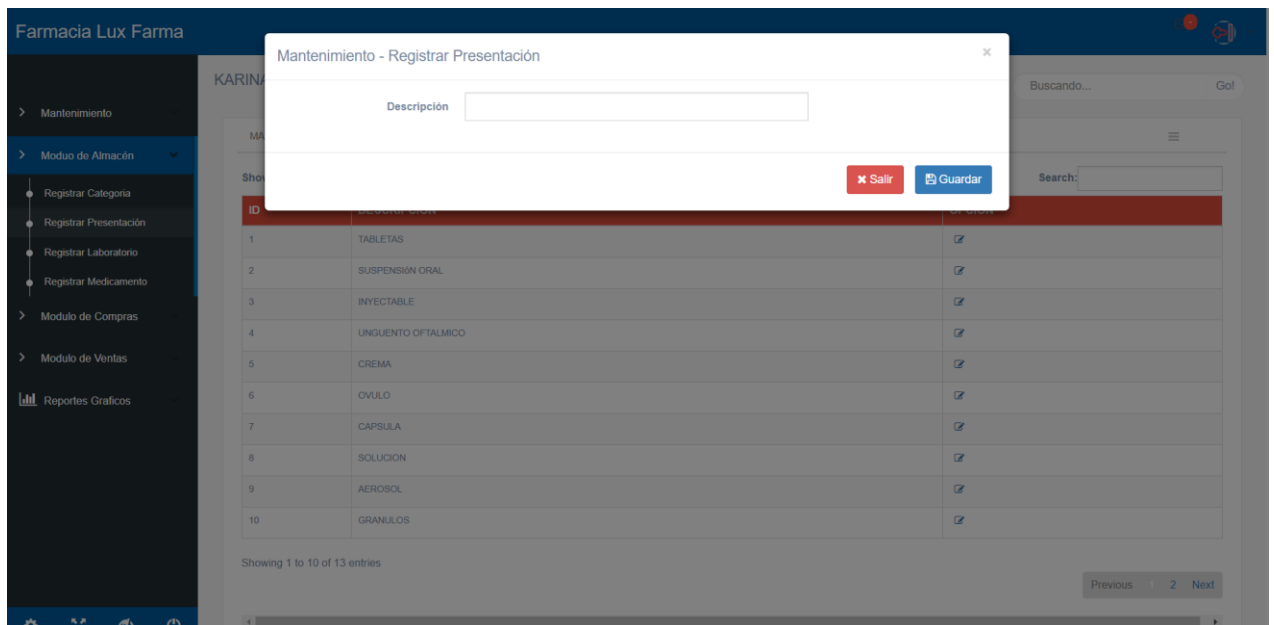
Farmacia Lux Farma

Mantenimiento

Moduo de Almacén

Registrar Categoria

Registrar Presentación

Registrar Laboratorio

Registrar Medicamento

Modulo de Compras

Modulo de Ventas

Reportes Graficos

KARINA

Buscando...

Go!

MA

Show

Search:

Mantenimiento - Registrar Presentación

×

Descripción

✖ Salir

Guardar

| ID | DESCRIPCION | OPCION |
|---|---|---|
| 1 | TABLETAS | |
| 2 | SUSPENSIÓN ORAL | |
| 3 | INYECTABLE | |
| 4 | UNGUENTO OFTALMICO | |
| 5 | CREMA | |
| 6 | OVULO | |
| 7 | CAPSULA | |
| 8 | SOLUCION | |
| 9 | AEROSOL | |
| 10 | GRANULOS | |

Showing 1 to 10 of 13 entries

Previous 1 2 Next